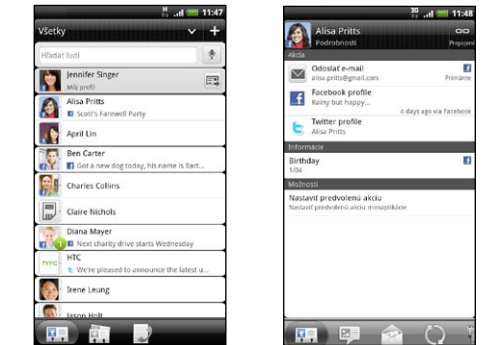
11:47

Všetky

Hľadať ľudí

Jennifer Singer
Môj profil

Alisa Pritts
Scott's Farewell Party

April Lin

Ben Carter
Got a new dog today, his name is Bart...

Charles Collins

Claire Nichols

Diana Mayer
Next charity drive starts Wednesday

HTC
We're pleased to announce the latest ...

Irene Leung

Jason Holt

11:48

Alisa Pritts
Podrobnosti
Prepojení

Akcia

Odoslať e-mail
alisa.pritts@gmail.com
Primárne

Facebook profile
Rainy but happy...
4 days ago via Facebook

Twitter profile
Alisa Pritts

Informácie

Birthday
1/04

Možnosti

Nastaviť predvolenú akciu
Nastaviť predvolenú akciu mini-aplikácie